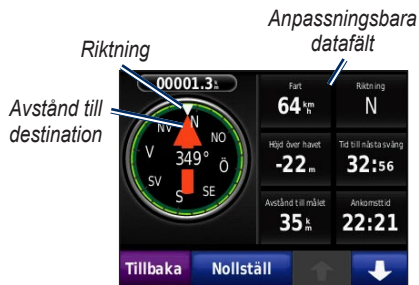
Anpassningsbara datafält

Riktning

Avstånd till destination

00001.3

N
NV
NO
V
349°
Ö
SV
SE
S

Fart
64 km/h

Riktning
N

Höjd över havet
-22 m

Tid till nästa sväng
32:56

Avstånd till målet
35 km

Ankomsttid
22:21

Tillbaka
Nollställ